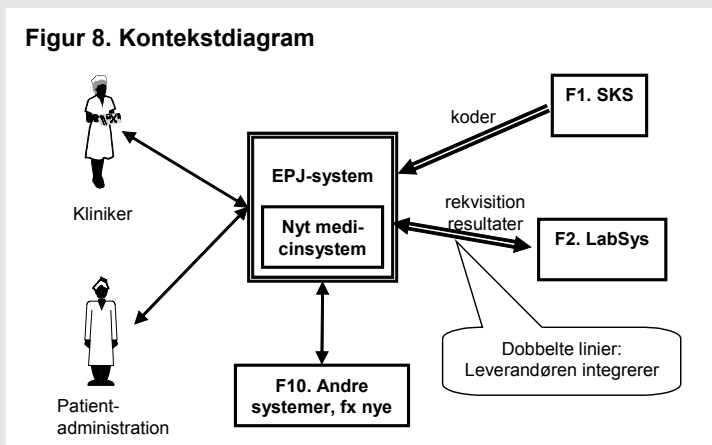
Figur 8. Kontekstdiagram

F1. SKS

koder

Kliniker

EPJ-system

Nyt medicinsystem

rekvisition resultater

F2. LabSys

Dobbelte linier: Leverandøren integrerer

Patientadministration

F10. Andre systemer, fx nye